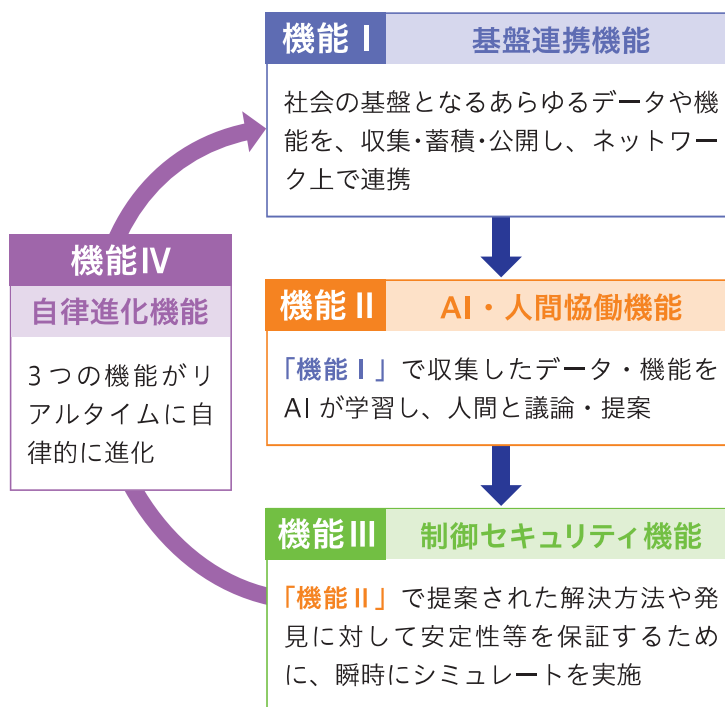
機能 I 基盤連携機能

社会の基盤となるあらゆるデータや機能を、収集・蓄積・公開し、ネットワーク上で連携

機能IV
自律進化機能

3つの機能がリアルタイムに自律的に進化

機能 II AI・人間協働機能

「機能 I 」で収集したデータ・機能をAIが学習し、人間と議論・提案

機能 III 制御セキュリティ機能

「機能 II 」で提案された解決方法や発見に対して安定性等を保証するために、瞬時にシミュレートを実施